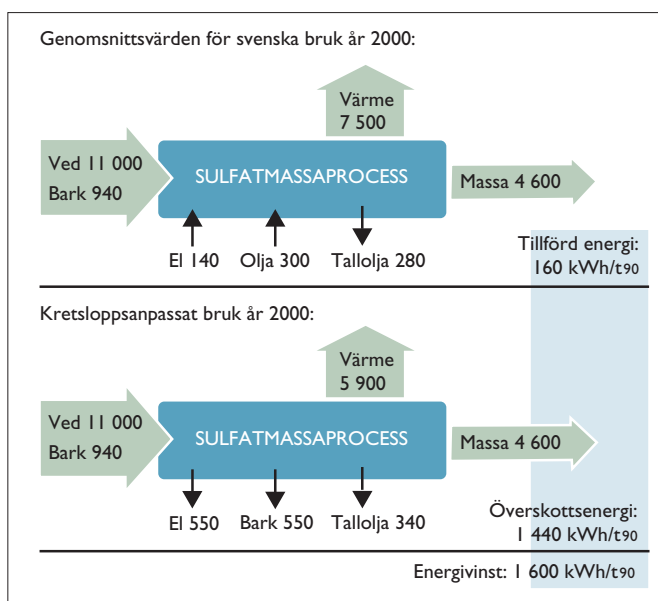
Genomsnittsvärden för svenska bruk år 2000:

Värme
7 500

Ved 11 000
Bark 940

SULFATMASSAPROCESS

Massa 4 600

El 140
Olja 300
Tallolja 280

Tillförd energi:
160 kWh/t90

Kretsloppsanpassat bruk år 2000:

Värme
5 900

Ved 11 000
Bark 940

SULFATMASSAPROCESS

Massa 4 600

El 550
Bark 550
Tallolja 340

Överskottsenergi:
1 440 kWh/t90

Energivinst: 1 600 kWh/t90